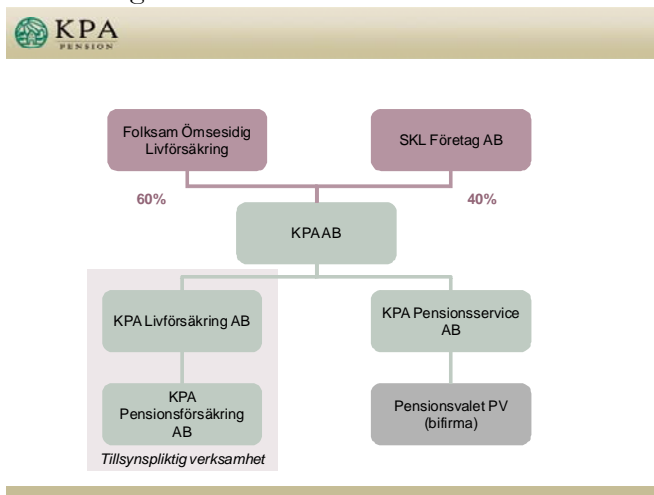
KPA PENSION

Folksam Ömsesidig Livförsäkring

SKL Företag AB

60%

40%

KPA AB

KPA Livförsäkring AB

KPA Pensionsservice AB

KPA Pensionsförsäkring AB

Pensionsvalet PV (bifirma)

Tillsynspliktig verksamhet